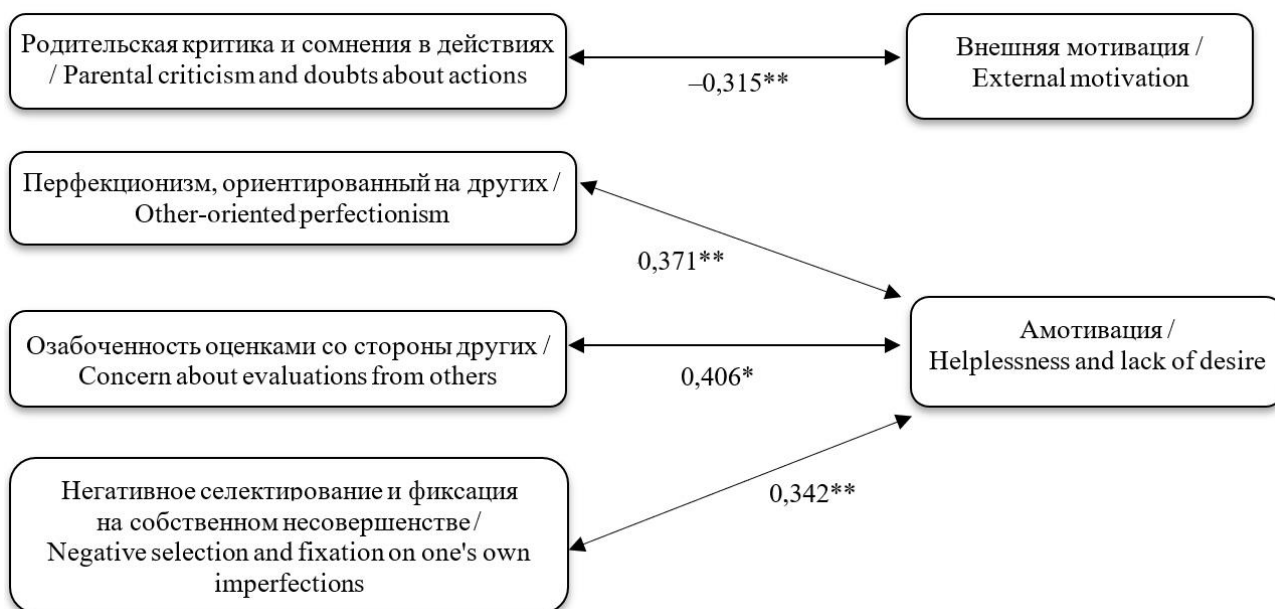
Родительская критика и сомнения в действиях / Parental criticism and doubts about actions

–0,315**

Внешняя мотивация / External motivation

Перфекционизм, ориентированный на других / Other-oriented perfectionism

0,371**

Озабоченность оценками со стороны других / Concern about evaluations from others

0,406*

Амотивация / Helplessness and lack of desire

Негативное селектирование и фиксация на собственном несовершенстве / Negative selection and fixation on one's own imperfections

0,342**